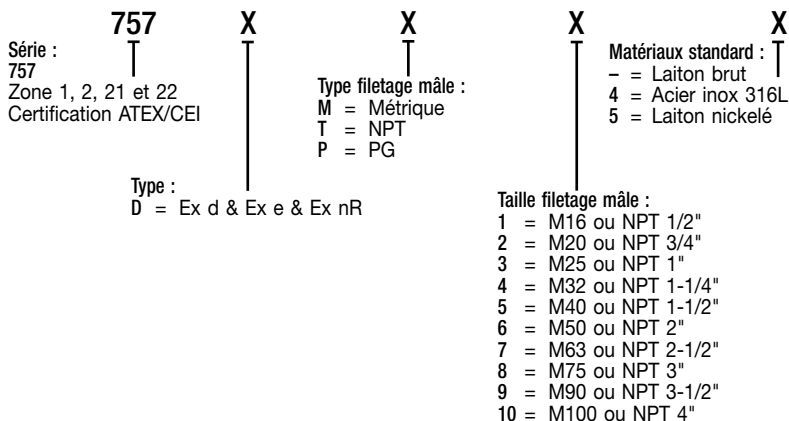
757 X X X X

Série :
757
Zone 1, 2, 21 et 22
Certification ATEX/CEI

Type :
D = Ex d & Ex e & Ex nR

Type filetage mâle :
M = Métrique
T = NPT
P = PG

Taille filetage mâle :
1 = M16 ou NPT 1/2"
2 = M20 ou NPT 3/4"
3 = M25 ou NPT 1"
4 = M32 ou NPT 1-1/4"
5 = M40 ou NPT 1-1/2"
6 = M50 ou NPT 2"
7 = M63 ou NPT 2-1/2"
8 = M75 ou NPT 3"
9 = M90 ou NPT 3-1/2"
10 = M100 ou NPT 4"

Matériaux standard :
– = Laiton brut
4 = Acier inox 316L
5 = Laiton nickelé